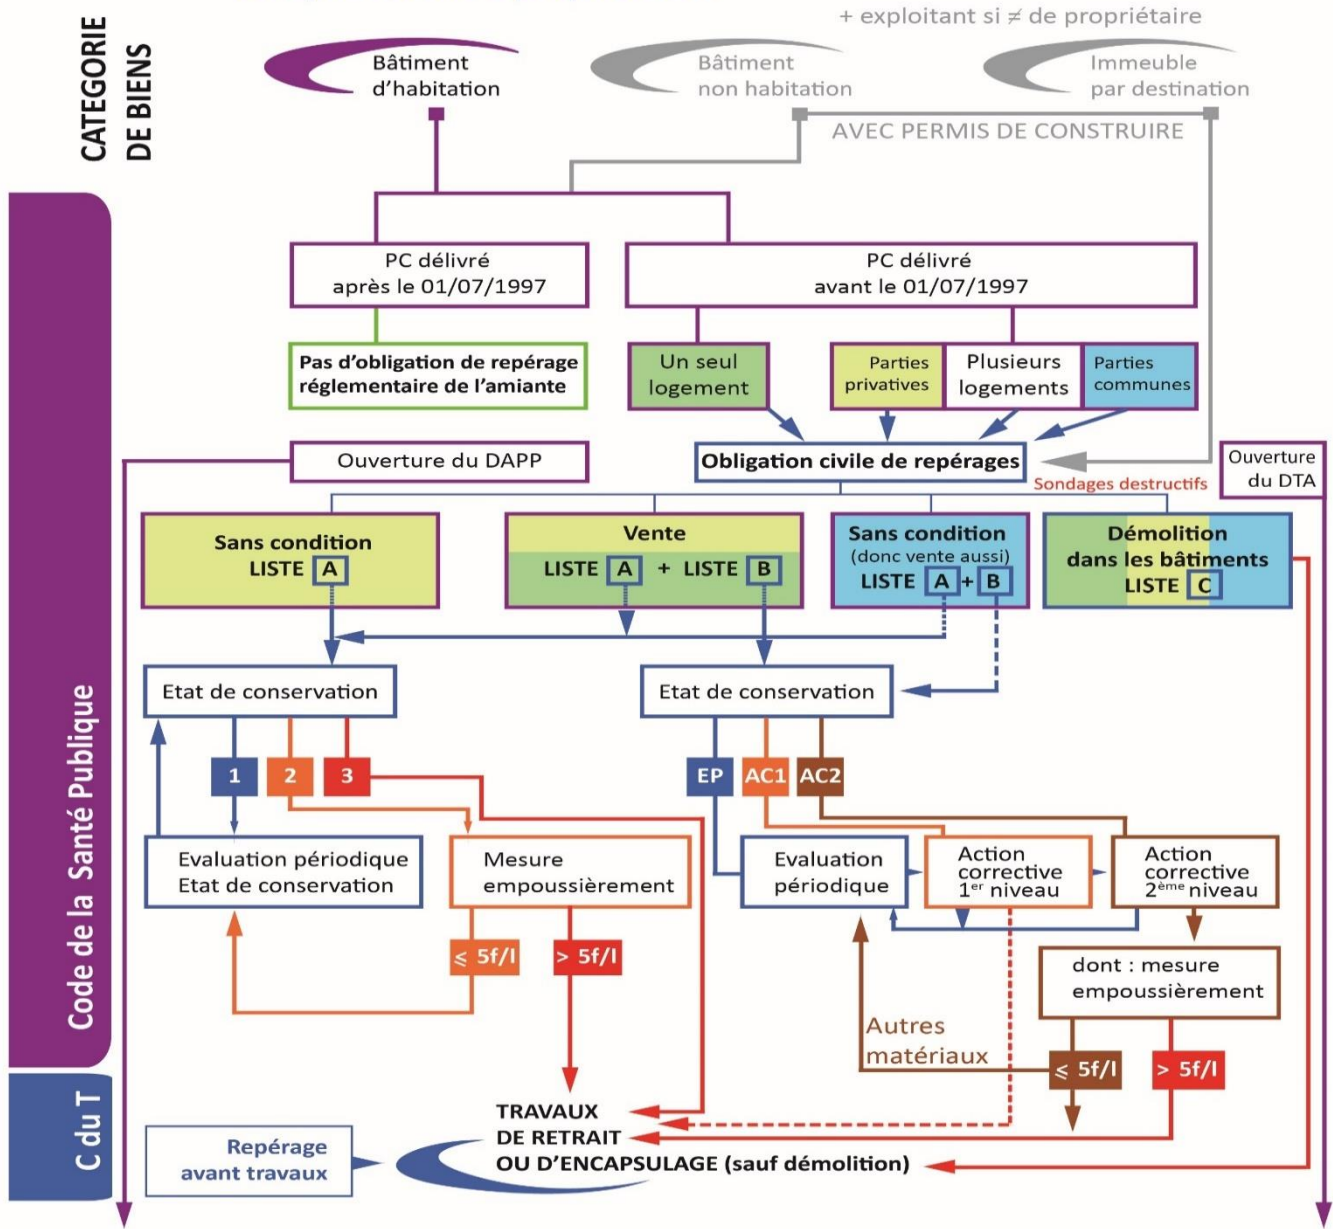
CATEGORIE DE BIENS

+ exploitant si ≠ de propriétaire

Bâtiment d'habitation

Bâtiment non habitation

Immeuble par destination

AVEC PERMIS DE CONSTRUIRE

Code de la Santé Publique

PC délivré après le 01/07/1997

PC délivré avant le 01/07/1997

Pas d'obligation de repérage réglementaire de l'amiante

Un seul logement

Parties privatives

Plusieurs logements

Parties communes

Ouverture du DAPP

Obligation civile de repérages

Sondages destructifs

Ouverture du DTA

Sans condition LISTE A

Vente LISTE A + LISTE B

Sans condition (donc vente aussi) LISTE A + B

Démolition dans les bâtiments LISTE C

Etat de conservation

Etat de conservation

1

2

3

EP

AC1

AC2

Evaluation périodique Etat de conservation

Mesure empoussièrement

Evaluation périodique

Action corrective 1$^{er}$ niveau

Action corrective 2$^{ème}$ niveau

≤ 5f/l

> 5f/l

dont : mesure empoussièrement

Autres matériaux

≤ 5f/l

> 5f/l

C du T

Repérage avant travaux

TRAVAUX DE RETRAIT OU D'ENCAPSULAGE (sauf démolition)